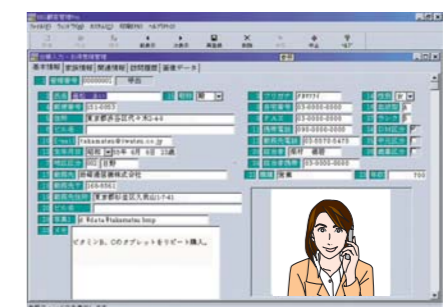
顧客番号 00000001 停止
東京都渋谷区代々木3-4-5
Takamatsu@hyotan.co.jp
02 目黒
師崎通信事務株式会社
東京都杉並区荻窪1-7-41
F:¥data¥takamatsu.bmp
ビタミンB、Cのタブレットをリピート購入。
03-0000-0000
03-0000-0000
090-0000-0000
03-0000-0000
700